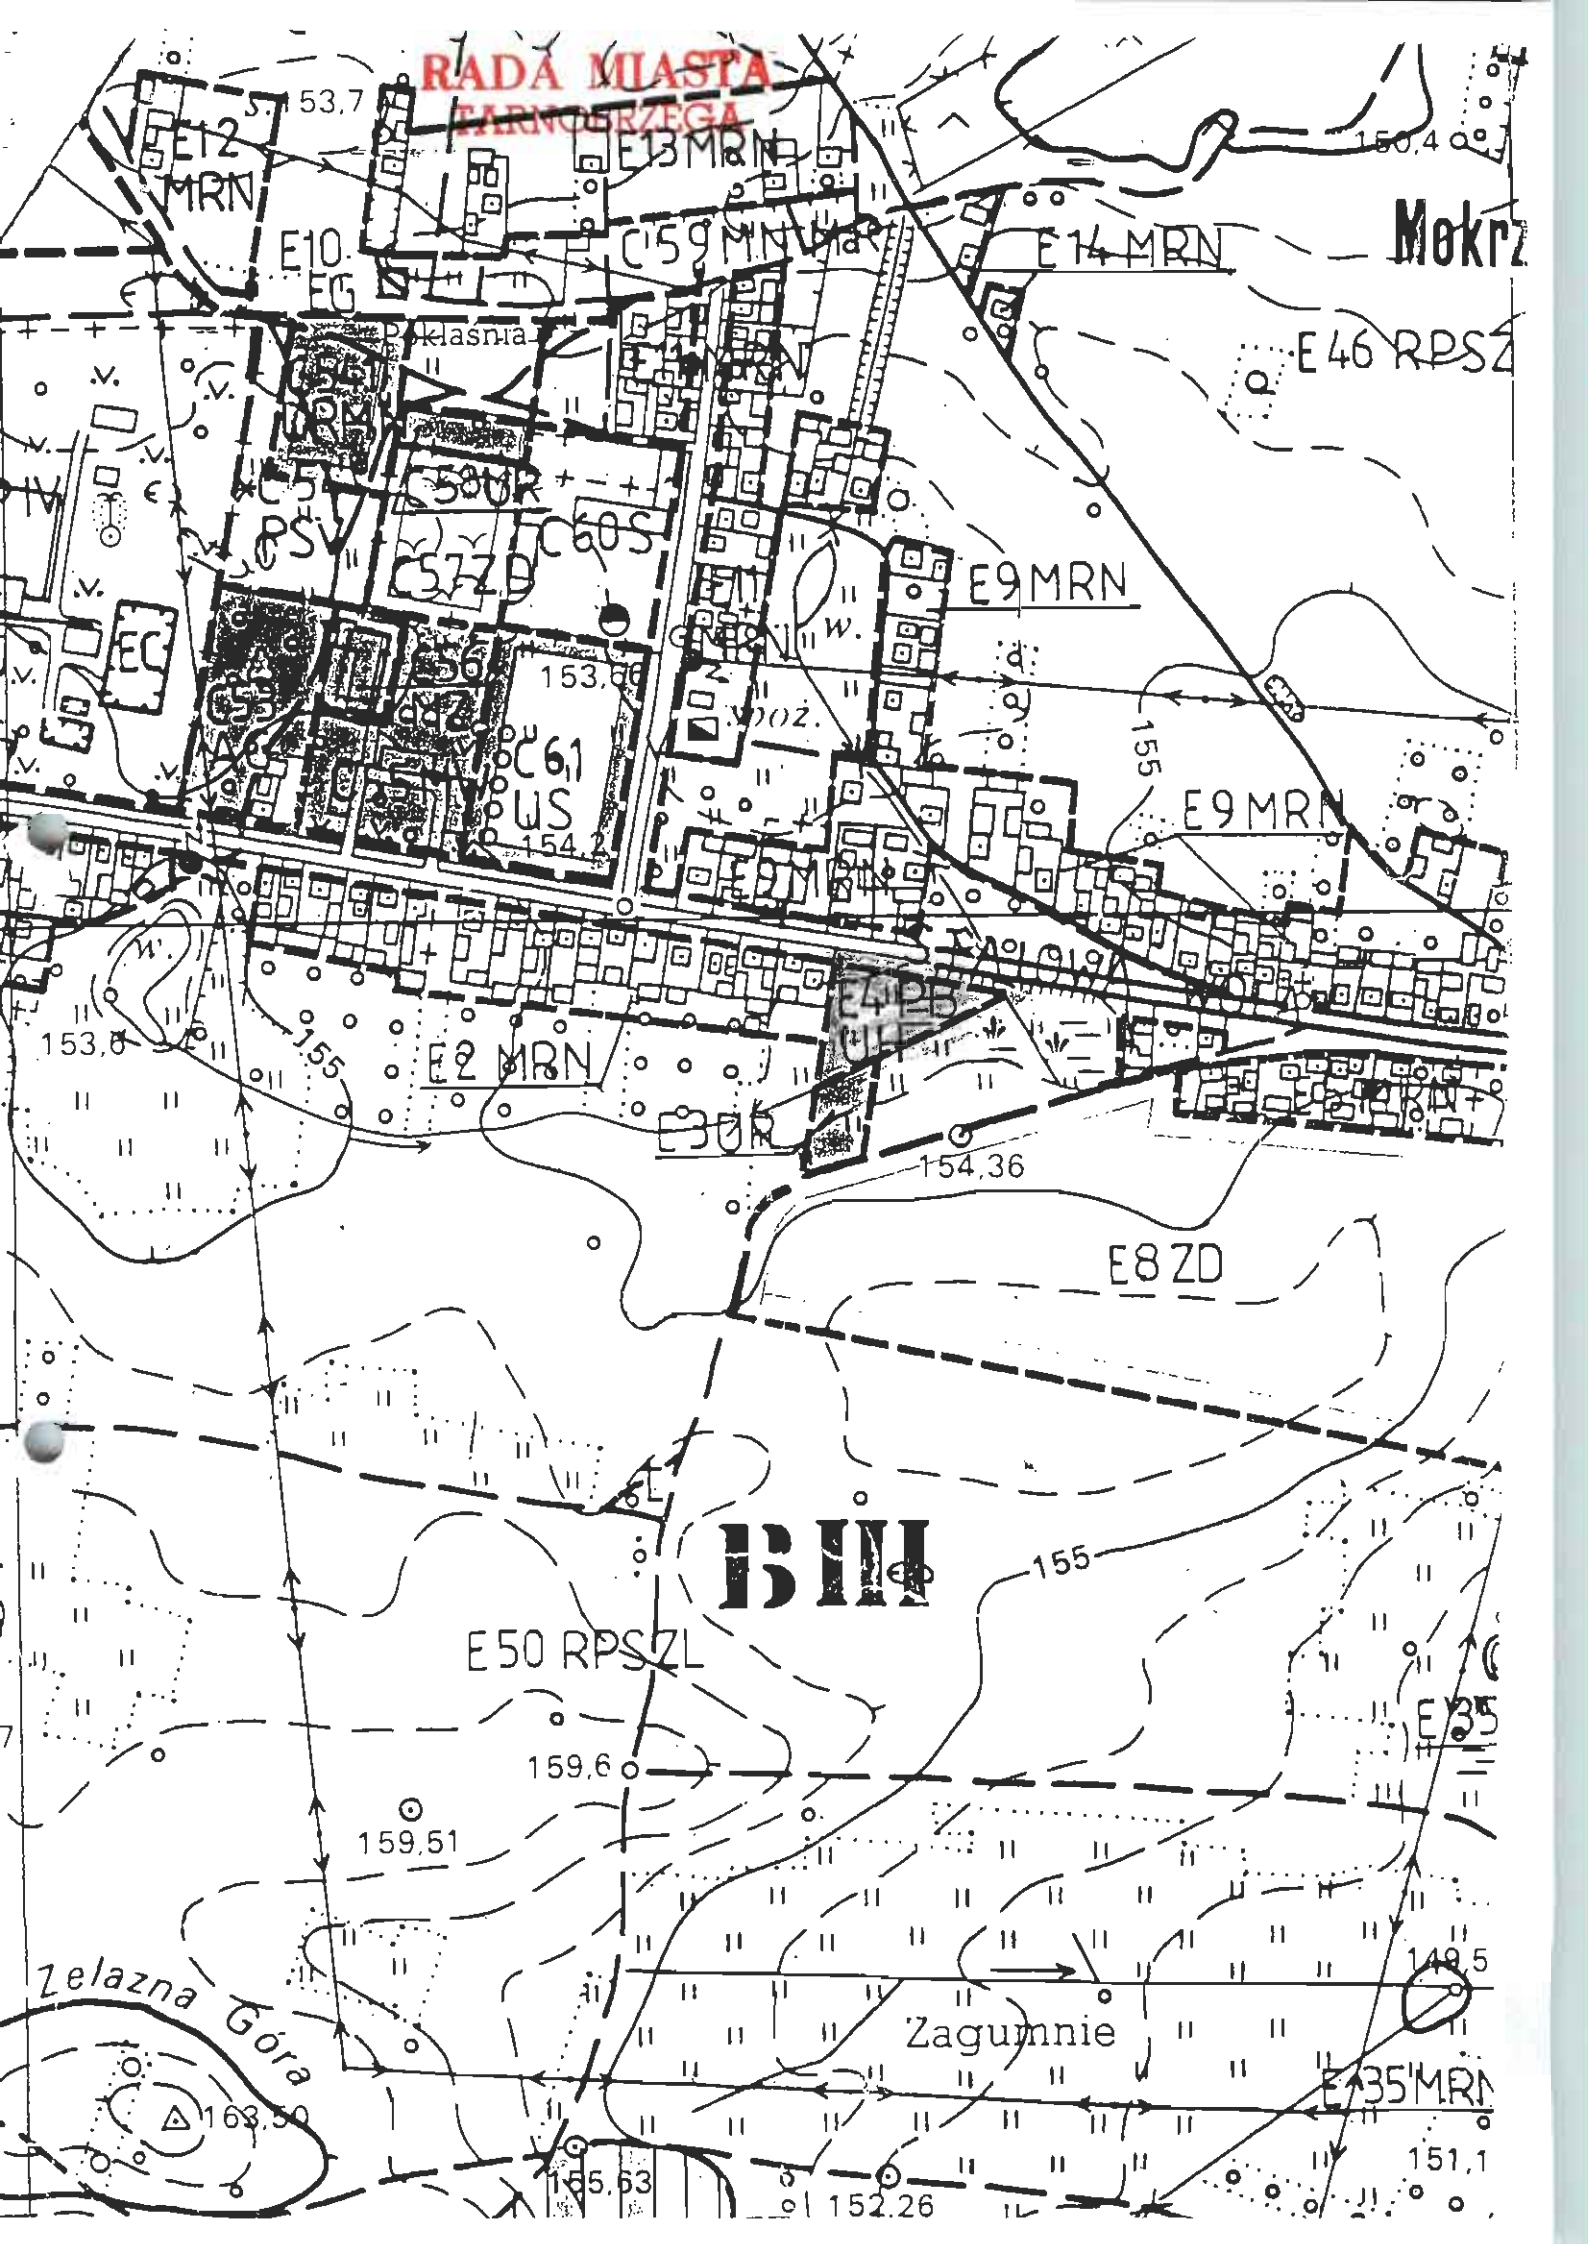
RADA MIASTA
TARNOBRZEGA

153,7
E12 MRN
E13MRN
150,4
Mokrz
E10 EG
C59MN
E14 MRN
Poklasnia
E46 RPSZ
C56 PSV
C58UR
C60S
C57ZD
E9MRN
EC
153,86
C61 US
154,2
E9MRN
E9MRN
E4PB
E2 MRN
153,0
155
E3UR
154,36
E8 ZD
155
BIII
155
E50 RPSZL
E35
159,6
159,51
Zelazna Góra
148,5
Zagumnie
E35MRN
163,50
155,63
152,26
151,1